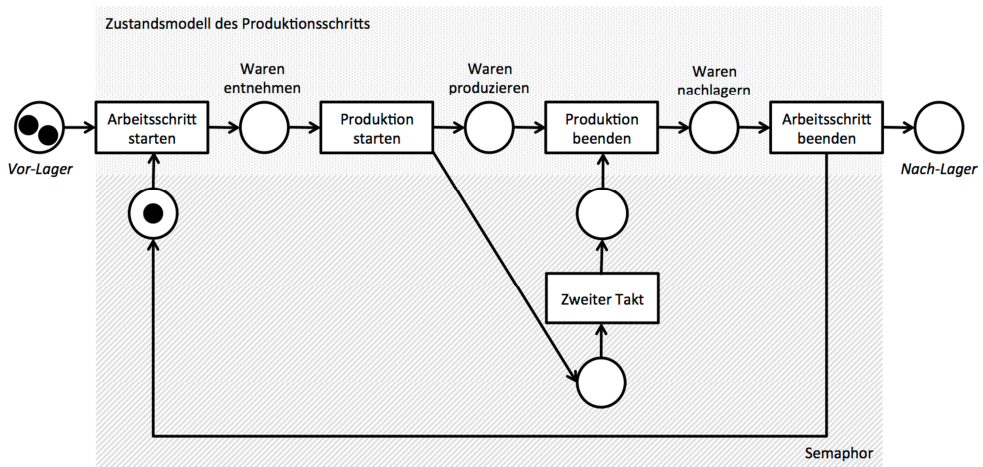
Zustandsmodell des Produktionsschritts

Vor-Lager

Arbeitsschritt starten

Waren entnehmen

Produktion starten

Waren produzieren

Produktion beenden

Waren nachlagern

Arbeitsschritt beenden

Nach-Lager

Zweiter Takt

Semaphor